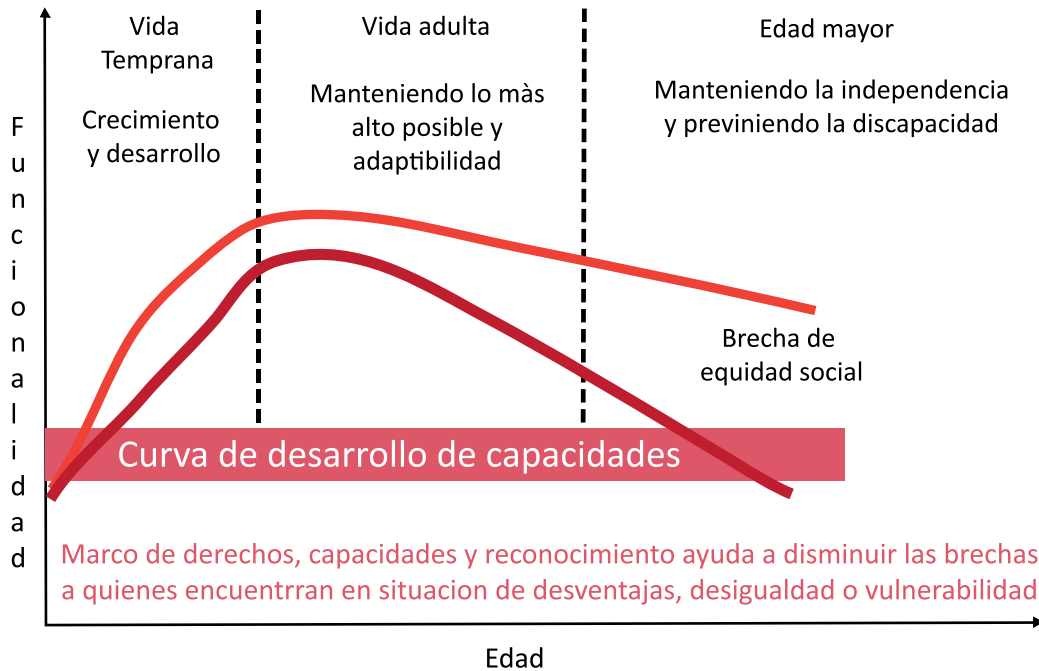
Funcionalidad

Vida Temprana

Crecimiento y desarrollo

Vida adulta

Manteniendo lo màs alto posible y adaptibilidad

Edad mayor

Manteniendo la independencia y previniendo la discapacidad

Brecha de equidad social

Curva de desarrollo de capacidades

Marco de derechos, capacidades y reconocimiento ayuda a disminuir las brechas a quienes encuentrran en situacion de desventajas, desigualdad o vulnerabilidad

Edad